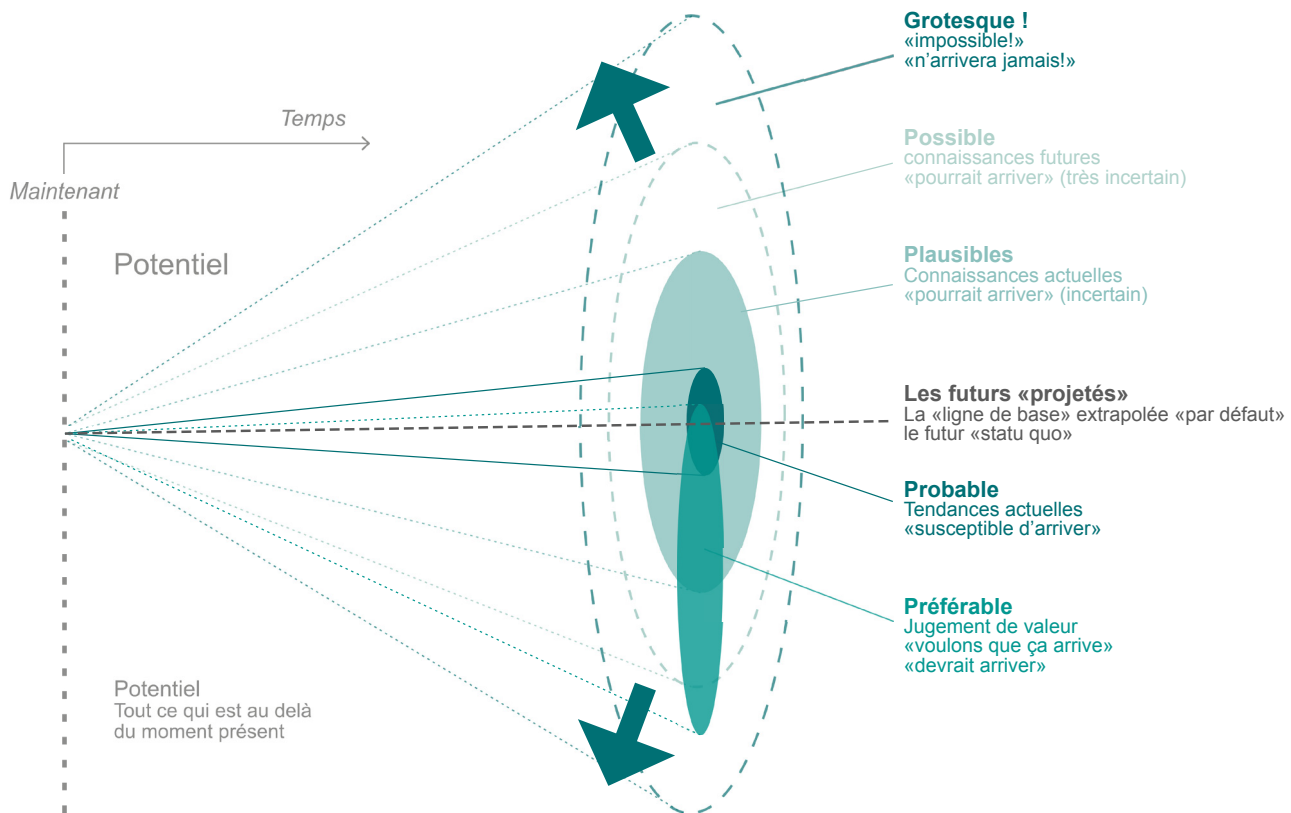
Grotesque !
«impossible!»
«n'arrivera jamais!»

Temps

Maintenant

Possible
connaissances futures
«pourrait arriver» (très incertain)

Potentiel

Plausibles
Connaissances actuelles
«pourrait arriver» (incertain)

Les futurs «projetés»
La «ligne de base» extrapolée «par défaut»
le futur «statu quo»

Probable
Tendances actuelles
«susceptible d'arriver»

Préférable
Jugement de valeur
«voulons que ça arrive»
«devrait arriver»

Potentiel
Tout ce qui est au delà du moment présent